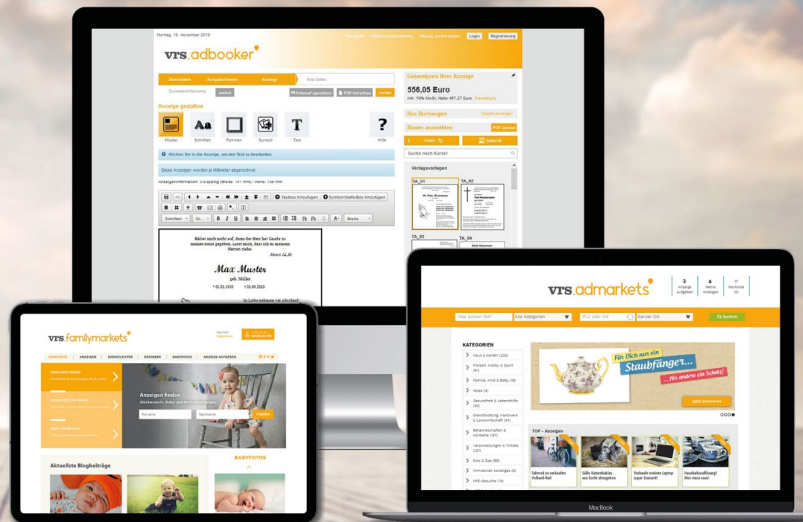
Montag, 18. November 2019

vrs.adbooker

Login Registrierung

Anzeige gestalten

Muster Schriften Rahmen Symbol Text Hilfe

Max Muster
geb. Müller

Gesamtpreis Ihrer Anzeige
556,05 Euro

Ihre Buchungen

Muster auswählen

Suche nach Kürzel

Vorlagevorlagen

vrs.admarkets

Anzeige aufgeben Meine Anzeigen Merkliste

Was suchen Sie? Alle Kategorien PLZ oder Ort Suchen

KATEGORIEN

Haus & Garten
Freizeit, Hobby & Sport
Familie, Kind & Baby
Gesundheit & Lebensmittel
Dienstleistungen
Veranstaltungen & Tickets
Immobilien
VRS-Gesuche

Für Dich nur ein
Staubfänger...
... für andere ein Schatz!

TOP – Anzeigen

MacBook

vrs.familymarkets

Anzeigen finden

Aktuellste Blogbeiträge

BABYFOTOS